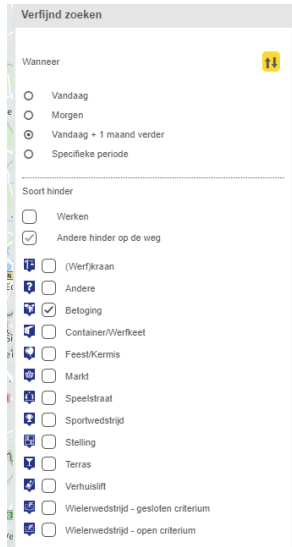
Verfijnd zoeken

Wanneer

Vandaag
Morgen
Vandaag + 1 maand verder
Specifieke periode

Soort hinder

Werken
Andere hinder op de weg

(Werf)kraan
Andere
Betoging
Container/Werfkeet
Feest/Kermis
Markt
Speelstraat
Sportwedstrijd
Stelling
Terras
Verhuislift
Wielerwedstrijd - gesloten criterium
Wielerwedstrijd - open criterium